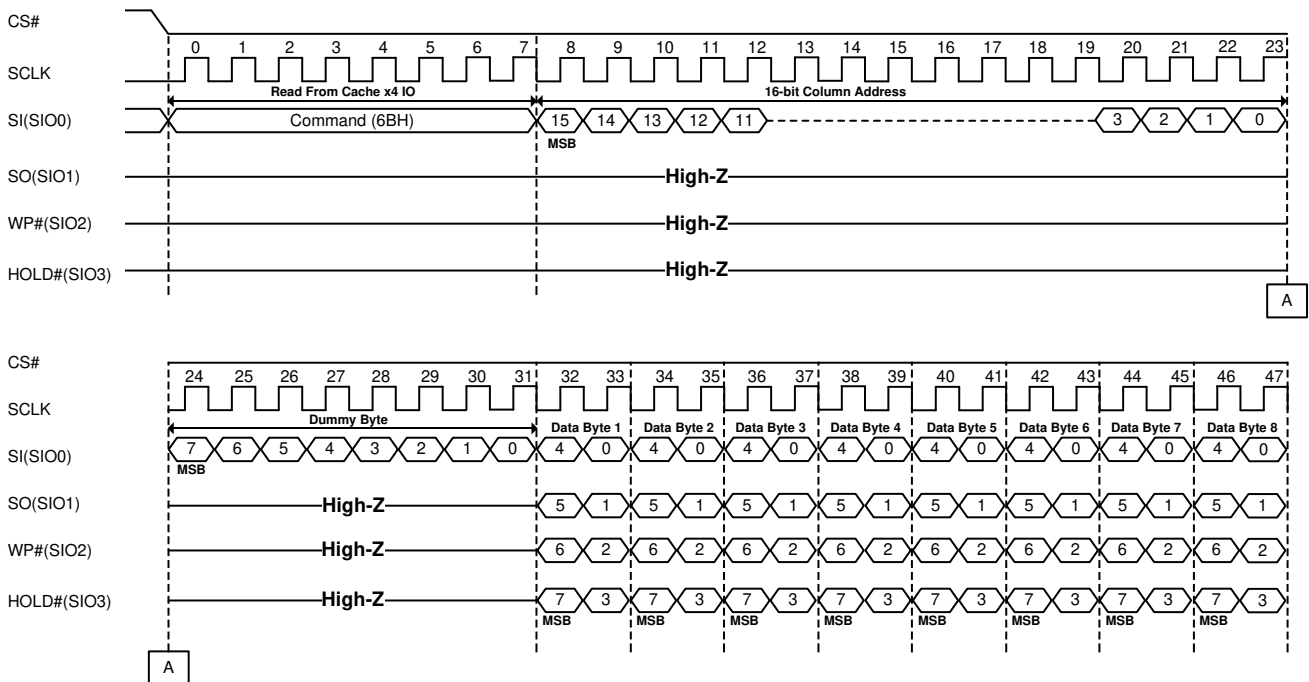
CS#

0 1 2 3 4 5 6 7 8 9 10 11 12 13 14 15 16 17 18 19 20 21 22 23

SCLK

Read From Cache x4 IO

16-bit Column Address

SI(SIO0)

Command (6BH)

15 14 13 12 11

3 2 1 0

MSB

SO(SIO1)

High-Z

WP#(SIO2)

High-Z

HOLD#(SIO3)

High-Z

A

CS#

24 25 26 27 28 29 30 31 32 33 34 35 36 37 38 39 40 41 42 43 44 45 46 47

SCLK

Dummy Byte

Data Byte 1 Data Byte 2 Data Byte 3 Data Byte 4 Data Byte 5 Data Byte 6 Data Byte 7 Data Byte 8

SI(SIO0)

7 6 5 4 3 2 1 0 4 0 4 0 4 0 4 0 4 0 4 0 4 0 4 0

MSB

SO(SIO1)

High-Z

5 1 5 1 5 1 5 1 5 1 5 1 5 1 5 1

WP#(SIO2)

High-Z

6 2 6 2 6 2 6 2 6 2 6 2 6 2 6 2

HOLD#(SIO3)

High-Z

7 3 7 3 7 3 7 3 7 3 7 3 7 3 7 3

MSB MSB MSB MSB MSB MSB MSB MSB

A